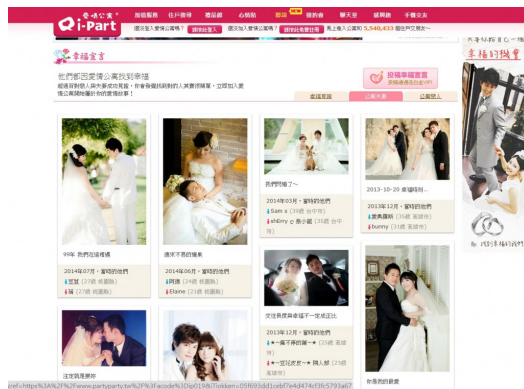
愛情公寓
i-Part

加值服務 住戶故事 尋品網 心動點 新 最新 我的窩 聊天室 感興趣 手機交友

還沒加入愛情公寓嗎？ 按我加入 還沒加入愛情公寓嗎？ 按我加入 馬上登入公寓的 5,540,433 個住戶交朋友~

幸福宣言

他們都因愛情公寓找到幸福
經過冒險與人真心參與交友，你會發現找到對的人其實很簡單，立即加入愛情公寓開始屬於你的愛情故事！

投稿幸福宣言

幸福的我

你們可能了~
2014年03月，當時的他們
Sam x (31歲 台中市)
shirry ♪ 善小姐 (25歲 台中市)

2013-10-29 幸福時刻...
2013年，當時的他們
愛馬讚啊 (36歲 高雄市)
bunny (31歲 高雄市)

99年 我們在這裡過
2014年07月，當時的他們
屁屁 (27歲 桃園縣)
(27歲 桃園縣)

還未不對的福氣
2014年06月，當時的他們
阿遠 (24歲 桃園縣)
Elaine (23歲 桃園縣)

交往我們幸福的一定會成正比
2013年12月，當時的他們
★ (29歲 高雄市)
★ (25歲 高雄市)

注定我是嫁你

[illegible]

幸福的約定

ref=https%3A%2F%2Fwww.partyparty.tw%2F%3Facode%3Dp019&utoken=05f693dd1ceb17e4d474cf3fc5793a67